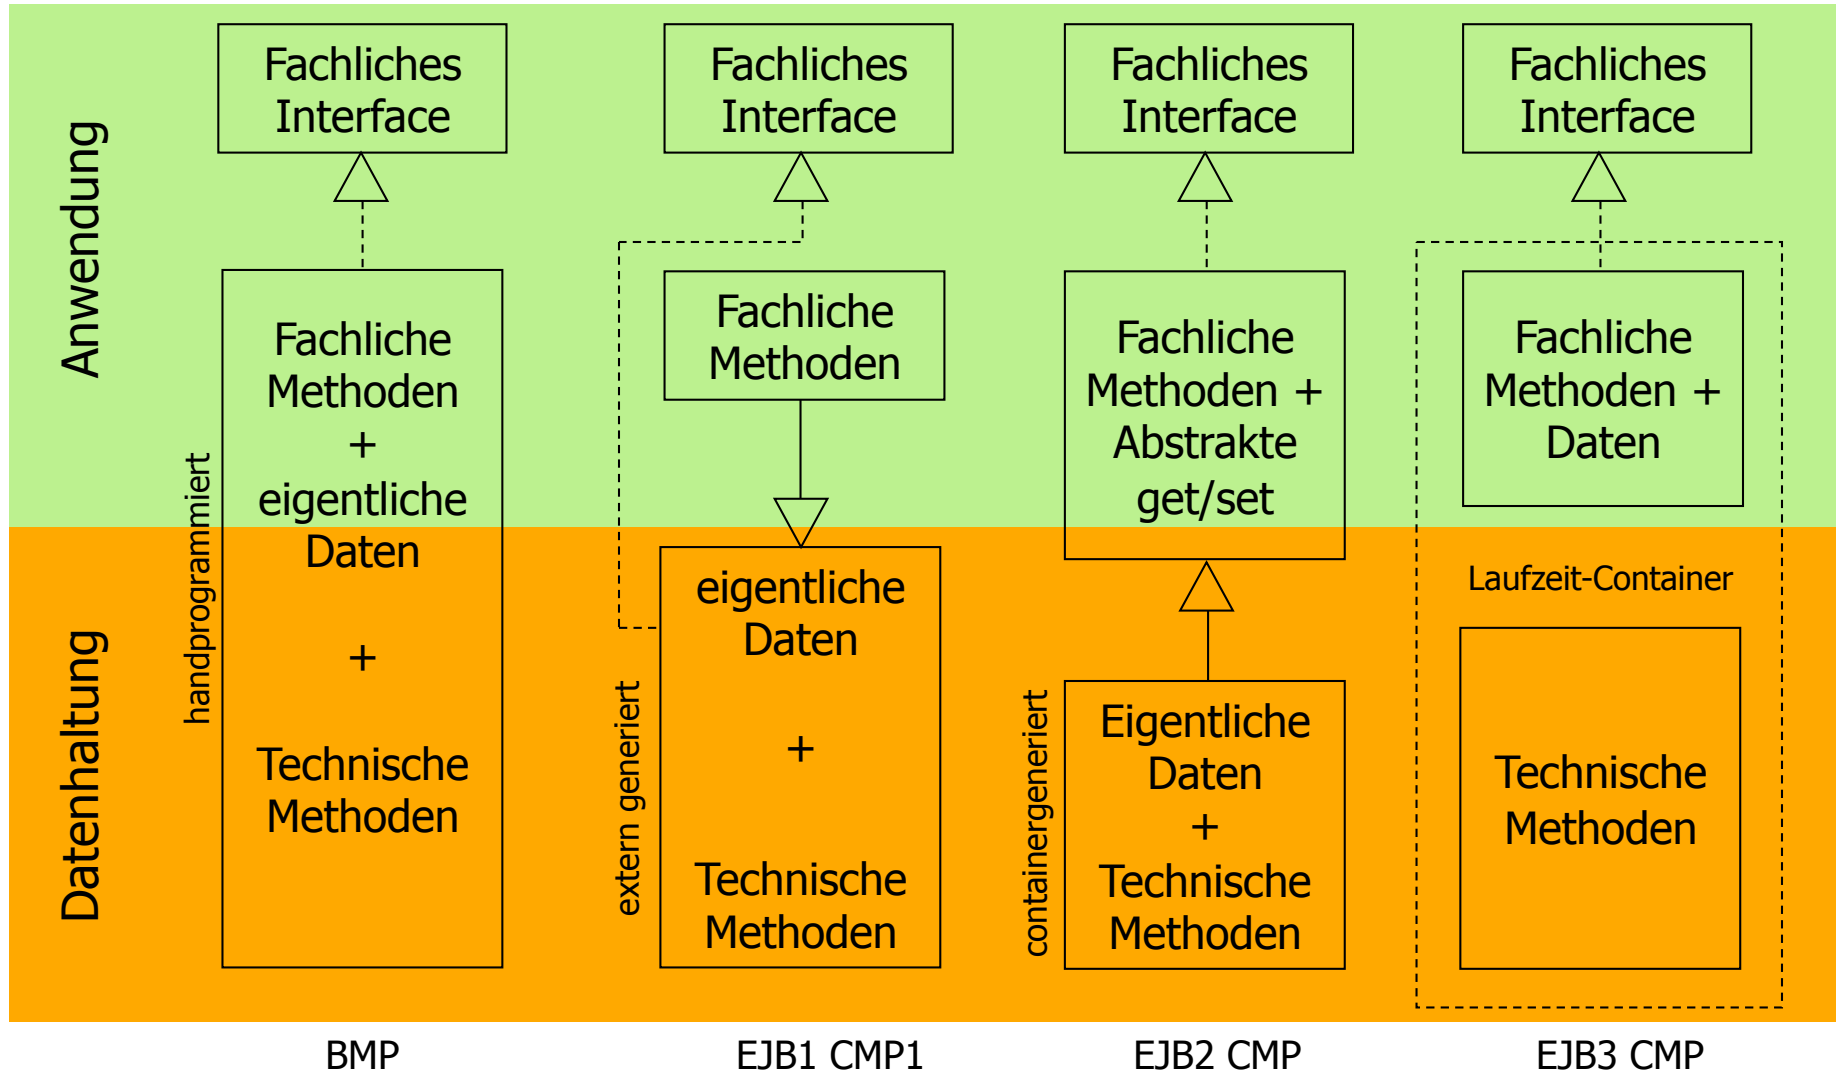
Anwendung

Datenhaltung

Fachliches Interface

Fachliche Methoden + eigentliche Daten

+

Technische Methoden

handprogrammiert

BMP

Fachliches Interface

Fachliche Methoden

eigentliche Daten

+

Technische Methoden

extern generiert

EJB1 CMP1

Fachliches Interface

Fachliche Methoden + Abstrakte get/set

Eigentliche Daten + Technische Methoden

containergeneriert

EJB2 CMP

Fachliches Interface

Fachliche Methoden + Daten

Laufzeit-Container

Technische Methoden

EJB3 CMP